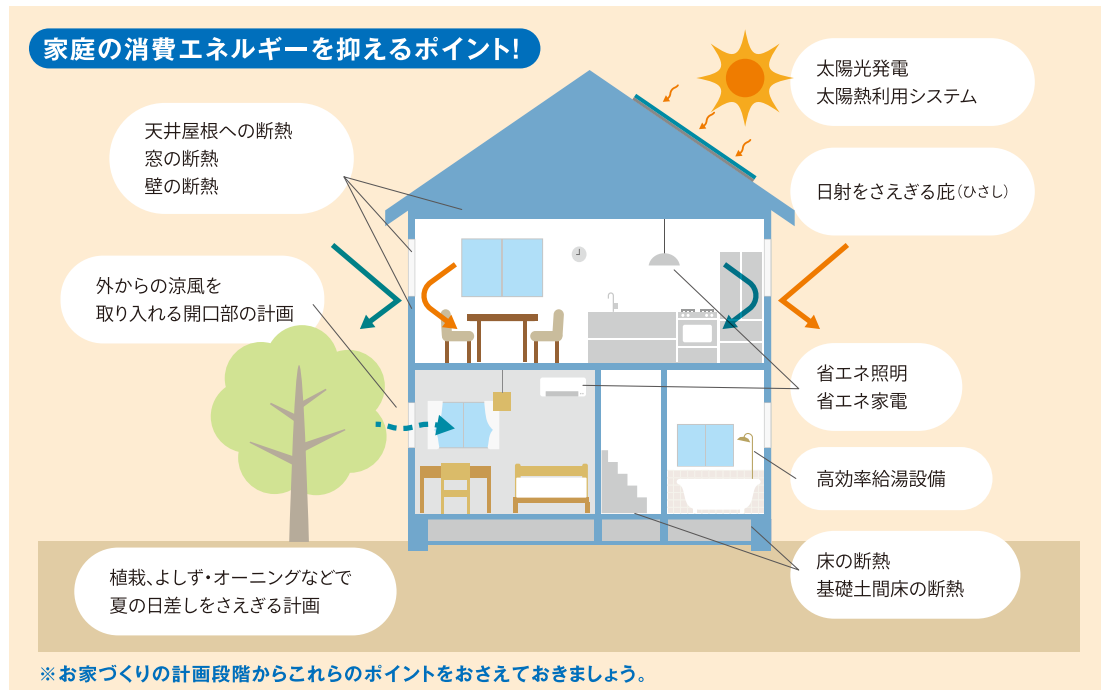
家庭の消費エネルギーを抑えるポイント!

太陽光発電
太陽熱利用システム

天井屋根への断熱
窓の断熱
壁の断熱

日射をさえぎる庇(ひさし)

外からの涼風を
取り入れる開口部の計画

省エネ照明
省エネ家電

高効率給湯設備

床の断熱
基礎土間床の断熱

植栽、よしず・オーニングなどで
夏の日差しをさえぎる計画

※お家づくりの計画段階からこれらのポイントをおさえておきましょう。